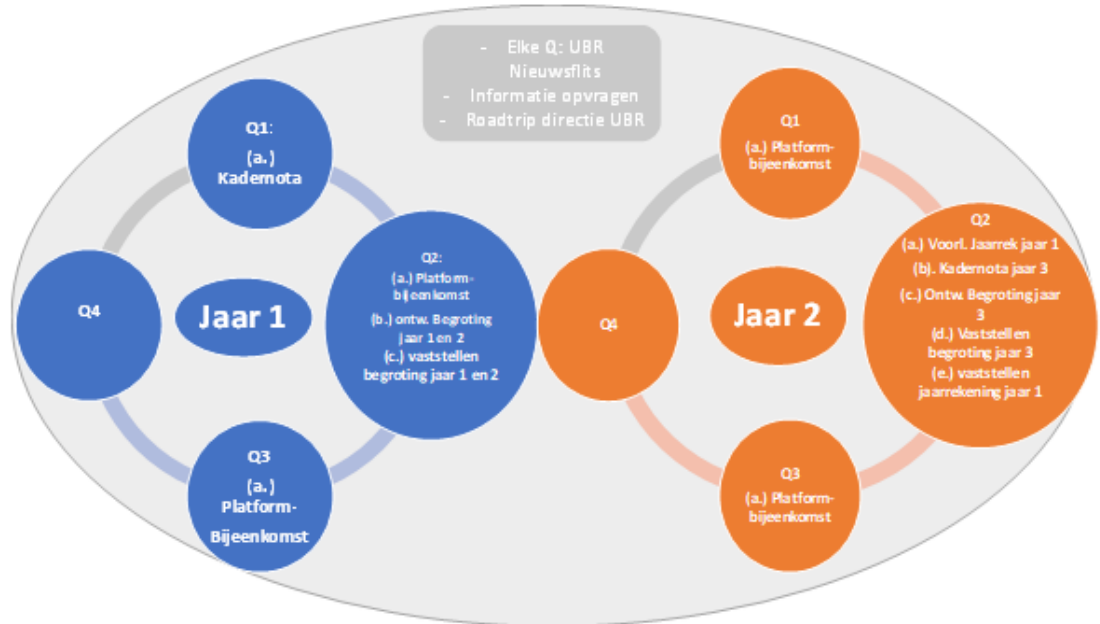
- Elke Q: UBR Nieuwsflits
- Informatie opvragen
- Roadtrip directie UBR

Q1:
(a.)
Kadernota

Q4

Jaar 1

Q2:
(a.) Platform-bijeenkomst
(b.) ontw. Begroting jaar 1 en 2
(c.) vaststellen begroting jaar 1 en 2

Q3
(a.)
Platform-Bijeenkomst

Q1
(a.) Platform-bijeenkomst

Q4

Jaar 2

Q2
(a.) Voorl. Jaarrek jaar 1
(b). Kadernota jaar 3
(c.) Ontw. Begroting jaar 3
(d.) Vaststellen begroting jaar 3
(e.) vaststellen jaarrekening jaar 1

Q3
(a.) Platform-bijeenkomst